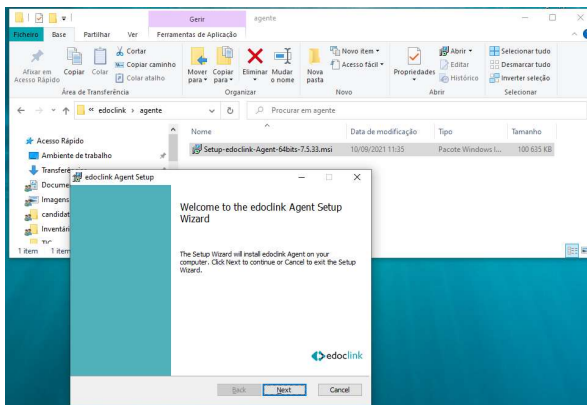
Gerir
agente
Ficheiro
Base
Partilhar
Ver
Ferramentas de Aplicação

Afixar em Acesso Rápido
Copiar
Colar
Cortar
Copiar caminho
Colar atalho
Área de Transferência
Mover para
Copiar para
Eliminar
Mudar o nome
Organizar
Nova pasta
Novo item
Acesso fácil
Novo
Propriedades
Abrir
Editar
Histórico
Abrir
Selecionar tudo
Desmarcar tudo
Inverter seleção
Selecionar

« edoclink › agente
Procurar em agente

Acesso Rápido
Ambiente de trabalho
Transferê
Docume
Imagens
candidat
Inventári
TIC
1 item 1 item

Nome
Data de modificação
Tipo
Tamanho
Setup-edoclink-Agent-64bits-7.5.33.msi
10/09/2021 11:35
Pacote Windows I...
100 635 KB

edoclink Agent Setup

Welcome to the edoclink Agent Setup Wizard

The Setup Wizard will install edoclink Agent on your computer. Click Next to continue or Cancel to exit the Setup Wizard.

edoclink

Back
Next
Cancel